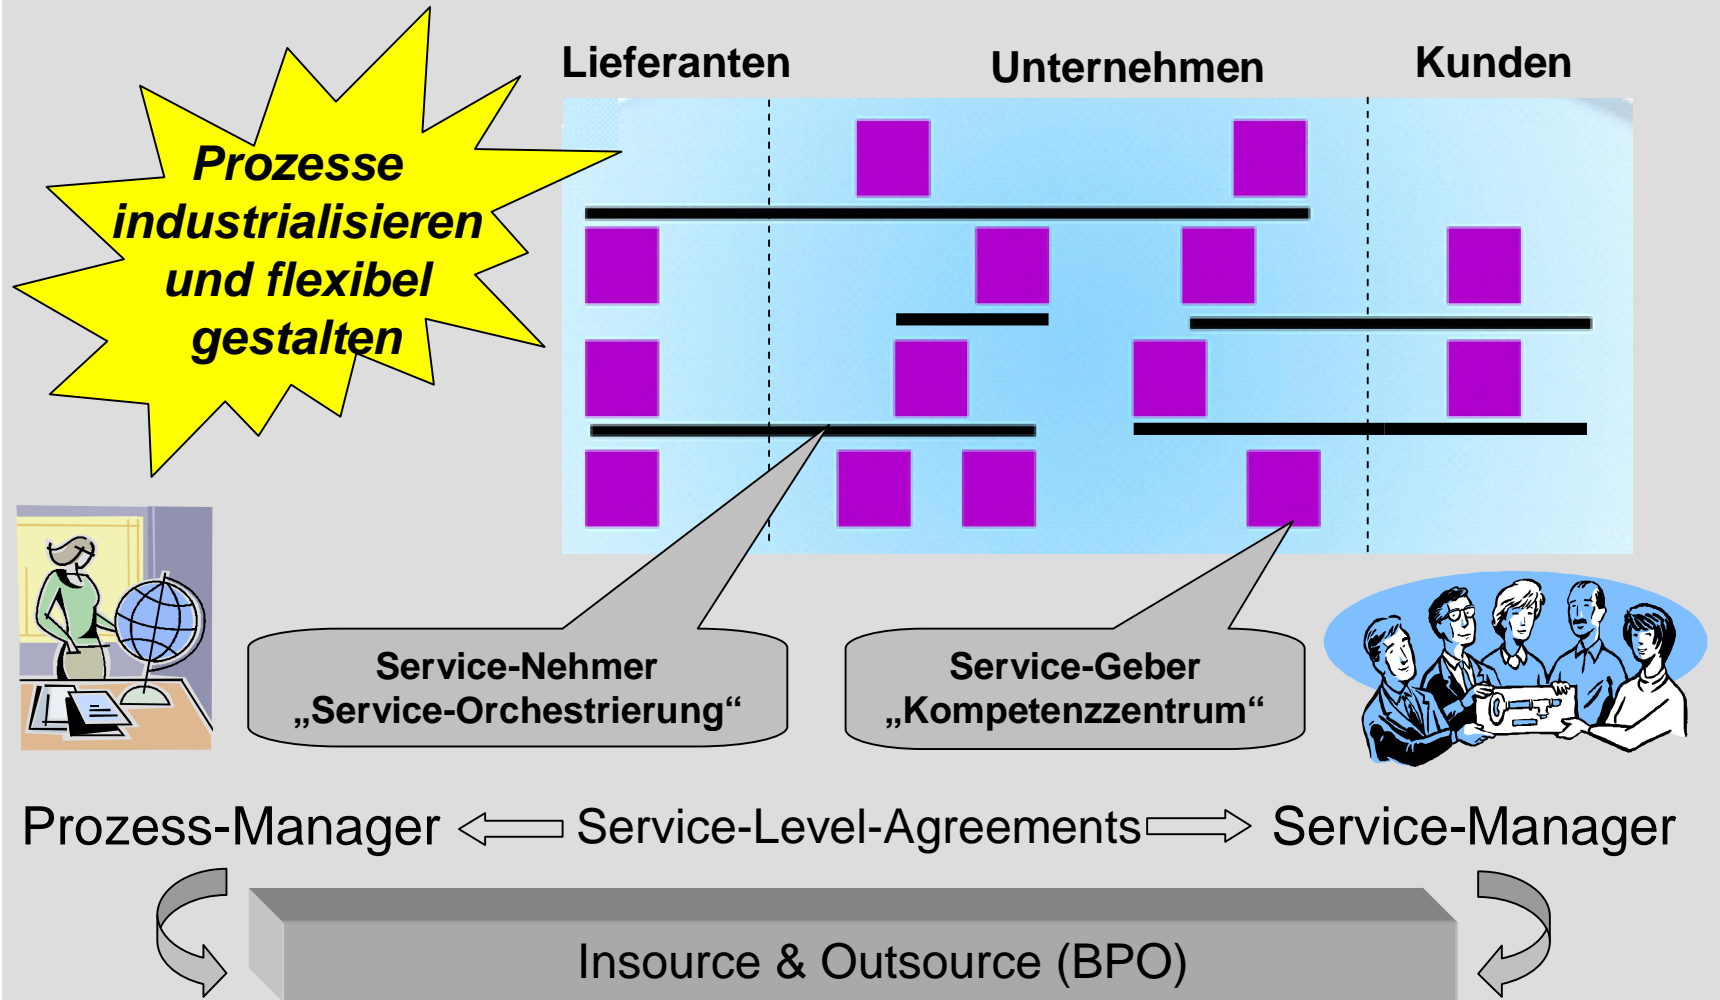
Prozesse industrialisieren und flexibel gestalten

Lieferanten

Unternehmen

Kunden

Service-Nehmer
„Service-Orchestrierung“

Service-Geber
„Kompetenzzentrum“

Prozess-Manager Service-Level-Agreements Service-Manager

Insource & Outsource (BPO)